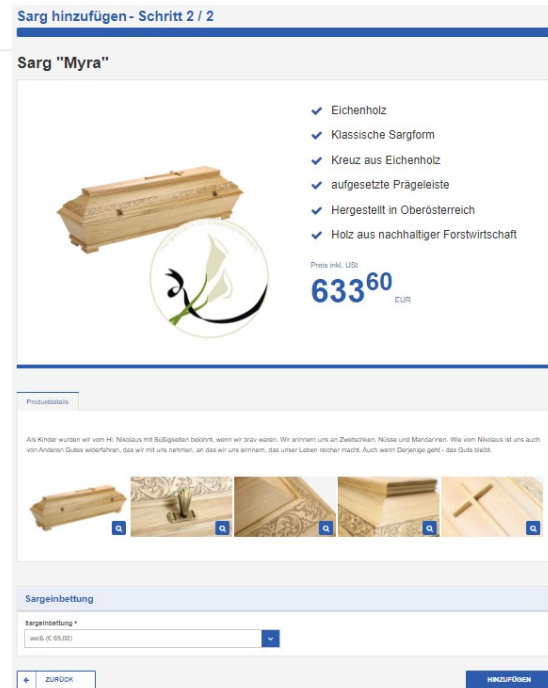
Sarg hinzufügen - Schritt 2 / 2

Sarg "Myra"

Eichenholz

Klassische Sargform

Kreuz aus Eichenholz

aufgesetzte Prägeleiste

Hergestellt in Oberösterreich

Holz aus nachhaltiger Forstwirtschaft

Preis inkl. USt

633$^{60}$ EUR

Produktdetails

Als Kinder wurden wir vom Hl. Nikolaus mit Süßigkeiten belohnt, wenn wir brav waren. Wir erinnern uns an Zwetschken, Nüsse und Mandarinen. Wie vom Nikolaus ist uns auch von Anderen Gutes widerfahren, das wir mit uns nehmen, an das wir uns erinnern, das unser Leben reicher macht. Auch wenn Derjenige geht - das Gute bleibt.

Sargeinbettung

Sargeinbettung *

weiß (€ 69,00)

ZURÜCK

HINZUFÜGEN